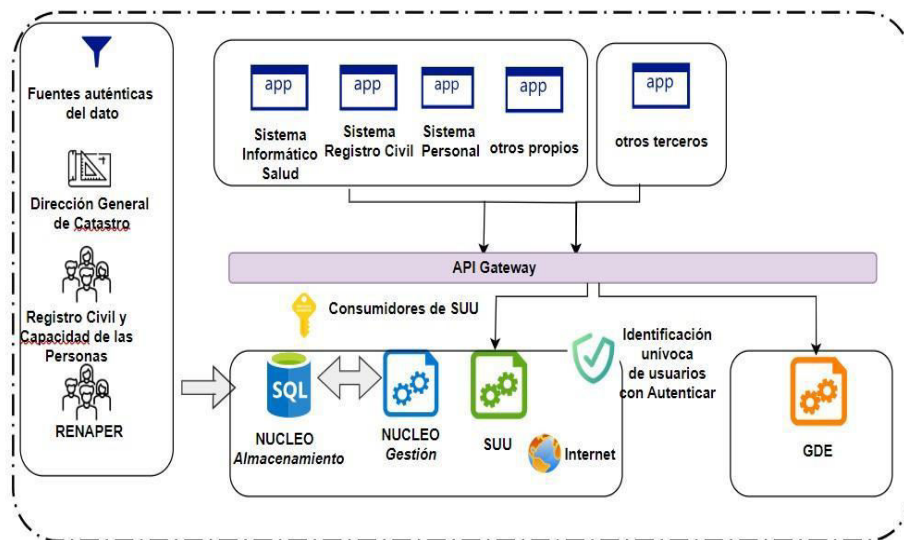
Fuentes auténticas del dato

Dirección General de Catastro

Registro Civil y Capacidad de las Personas

RENAPER

app
Sistema Informático Salud

app
Sistema Registro Civil

app
Sistema Personal

app
otros propios

app
otros terceros

API Gateway

Consumidores de SUU

Identificación unívoca de usuarios con Autenticar

SQL
NUCLEO
*Almacenamiento*

NUCLEO
*Gestión*

SUU

Internet

GDE